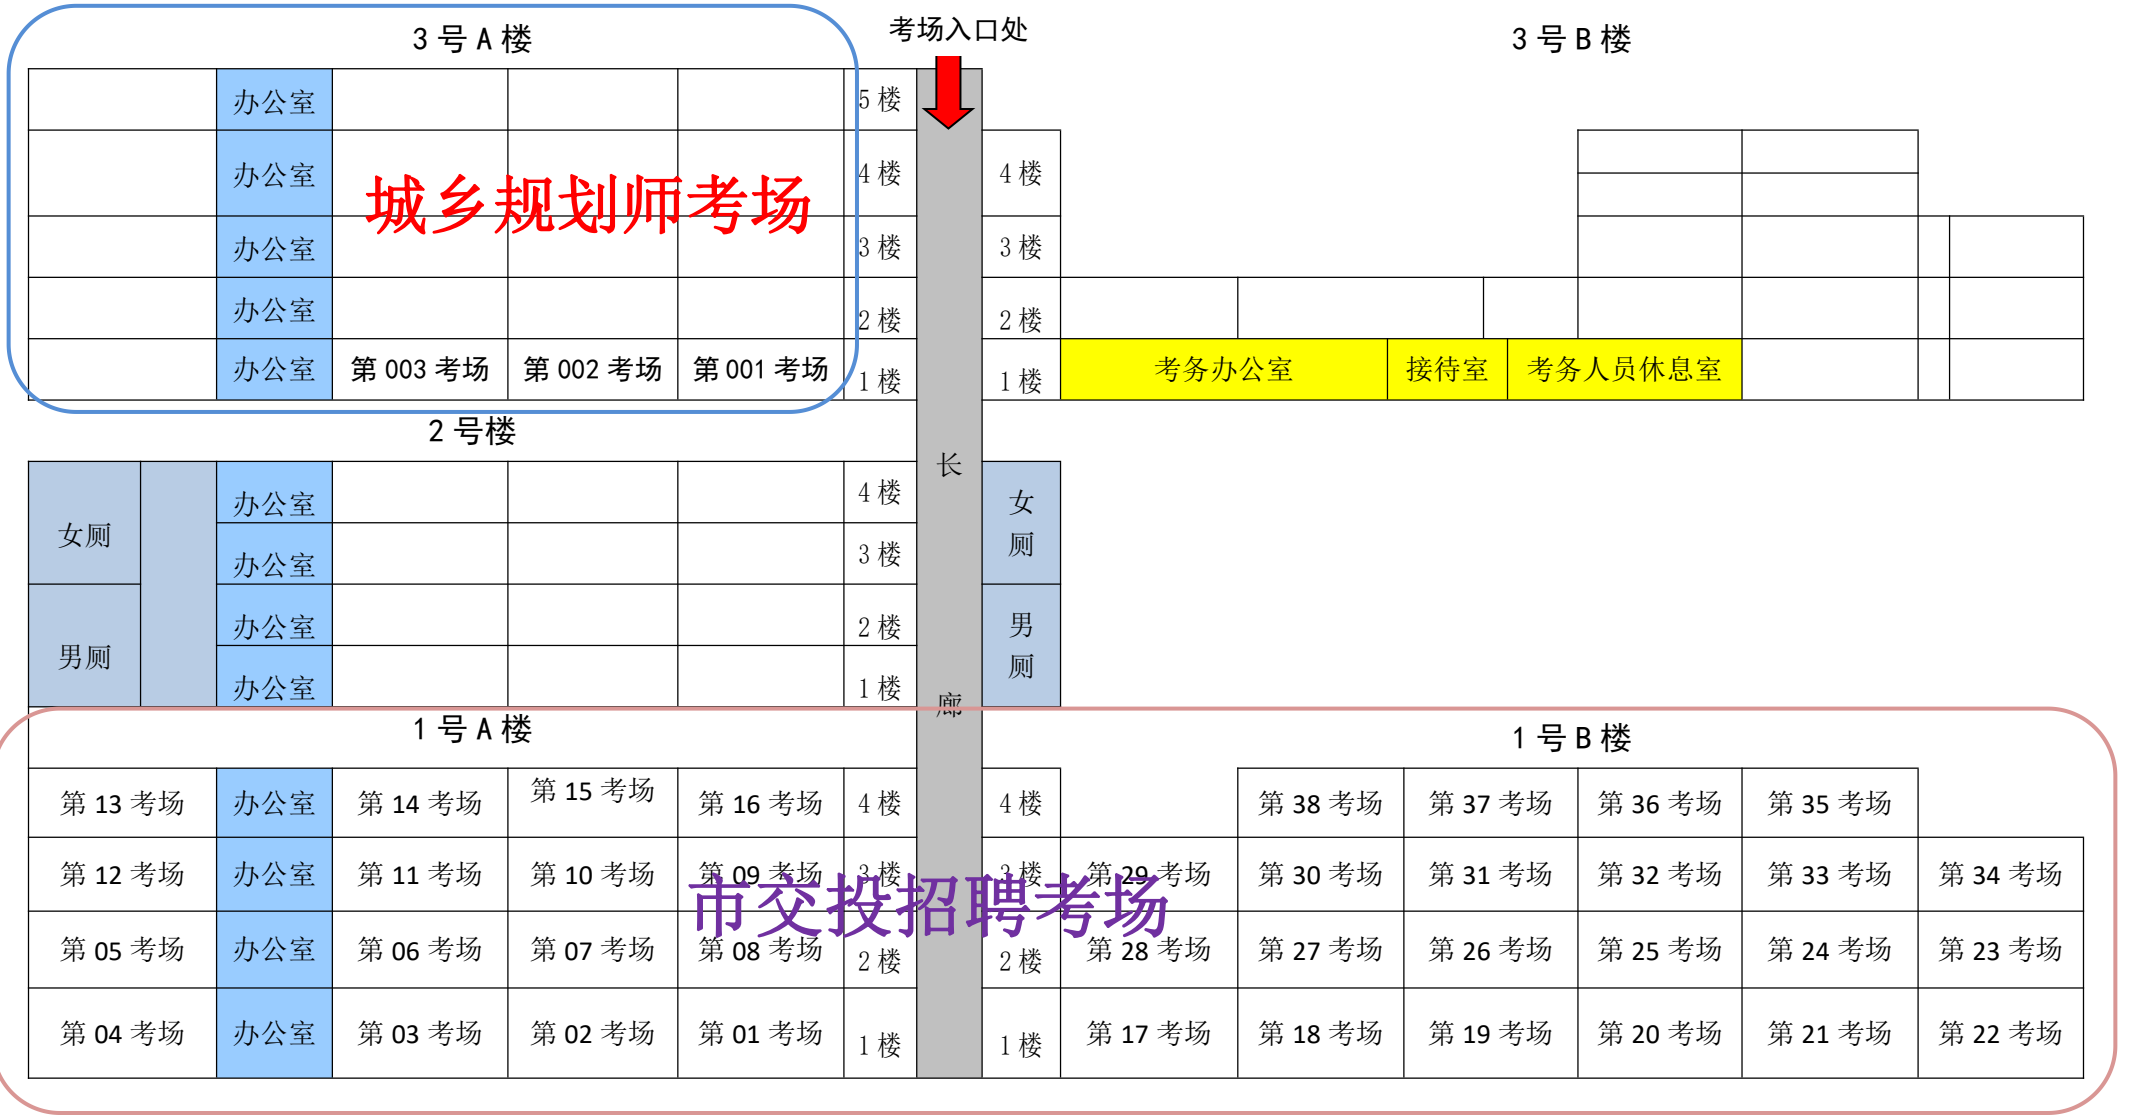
3 号 A 楼

考场入口处

3 号 B 楼

城乡规划师考场

|  | 办公室 |  |  |  | 5 楼 |
|---|---|---|---|---|---|
|  | 办公室 |  |  |  | 4 楼 |
|  | 办公室 |  |  |  | 3 楼 |
|  | 办公室 |  |  |  | 2 楼 |
|  | 办公室 | 第 003 考场 | 第 002 考场 | 第 001 考场 | 1 楼 |

| 4 楼 |  |  |  |  |  |  |  |
|---|---|---|---|---|---|---|---|
| 3 楼 |  |  |  |  |  |  |  |
| 2 楼 |  |  |  |  |  |  |  |
| 1 楼 | 考务办公室 | 接待室 | 考务人员休息室 |  |  |  |  |

2 号楼

| 女厕 |  | 办公室 |  |  |  | 4 楼 |
|---|---|---|---|---|---|---|
| 女厕 |  | 办公室 |  |  |  | 3 楼 |
| 男厕 |  | 办公室 |  |  |  | 2 楼 |
| 男厕 |  | 办公室 |  |  |  | 1 楼 |

长

廊

女厕

男厕

1 号 A 楼

1 号 B 楼

市交投招聘考场

| 第 13 考场 | 办公室 | 第 14 考场 | 第 15 考场 | 第 16 考场 | 4 楼 |
|---|---|---|---|---|---|
| 第 12 考场 | 办公室 | 第 11 考场 | 第 10 考场 | 第 09 考场 | 3 楼 |
| 第 05 考场 | 办公室 | 第 06 考场 | 第 07 考场 | 第 08 考场 | 2 楼 |
| 第 04 考场 | 办公室 | 第 03 考场 | 第 02 考场 | 第 01 考场 | 1 楼 |

| 4 楼 |  | 第 38 考场 | 第 37 考场 | 第 36 考场 | 第 35 考场 |  |
|---|---|---|---|---|---|---|
| 3 楼 | 第 29 考场 | 第 30 考场 | 第 31 考场 | 第 32 考场 | 第 33 考场 | 第 34 考场 |
| 2 楼 | 第 28 考场 | 第 27 考场 | 第 26 考场 | 第 25 考场 | 第 24 考场 | 第 23 考场 |
| 1 楼 | 第 17 考场 | 第 18 考场 | 第 19 考场 | 第 20 考场 | 第 21 考场 | 第 22 考场 |